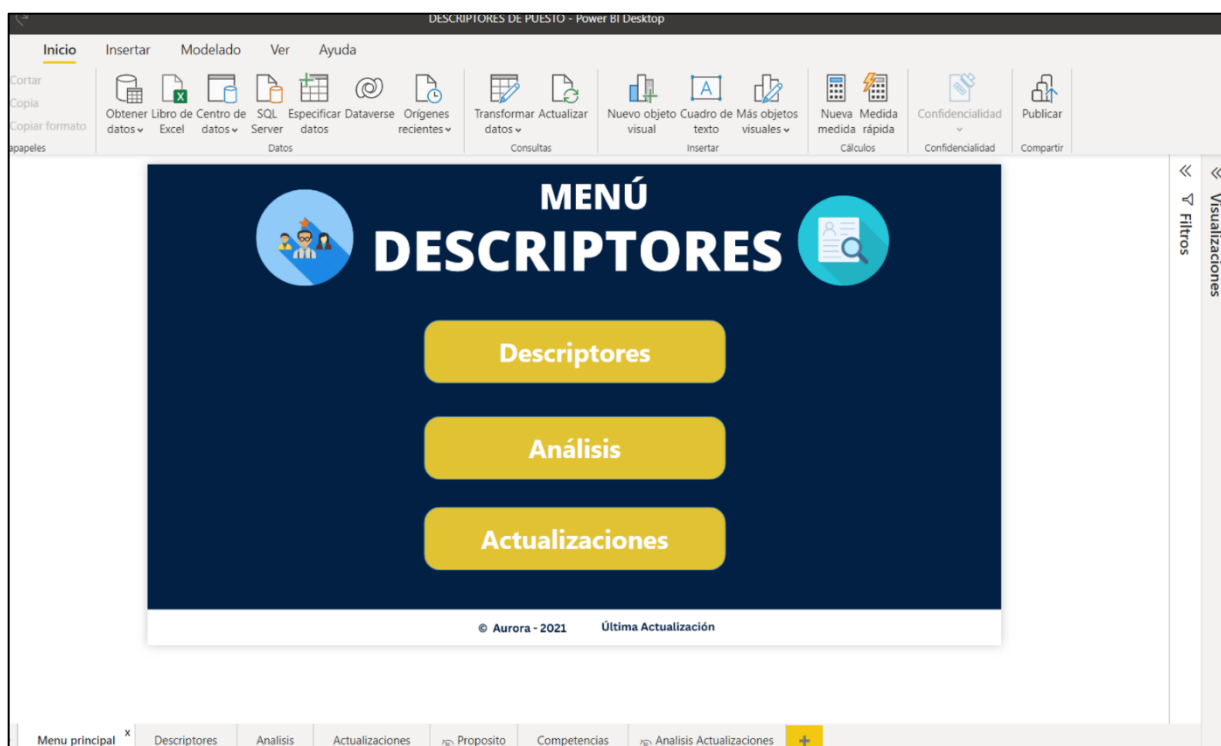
DESCRIPTORES DE PUESTO - Power BI Desktop

Inicio Insertar Modelado Ver Ayuda

Cortar
Copia
Copiar formato
apapeles

Obtener datos Libro de Excel Centro de datos SQL Server Especificar datos Dataverse Orígenes recientes
Datos

Transformar datos Actualizar
Consultas

Nuevo objeto visual Cuadro de texto Más objetos visuales
Insertar

Nueva medida Medida rápida
Cálculos

Confidencialidad
Confidencialidad

Publicar
Compartir

Filtros
Visualizaciones

MENÚ
DESCRIPTORES

Descriptores

Análisis

Actualizaciones

© Aurora - 2021 Última Actualización

Menu principal x Descriptores Analisis Actualizaciones Proposito Competencias Analisis Actualizaciones +